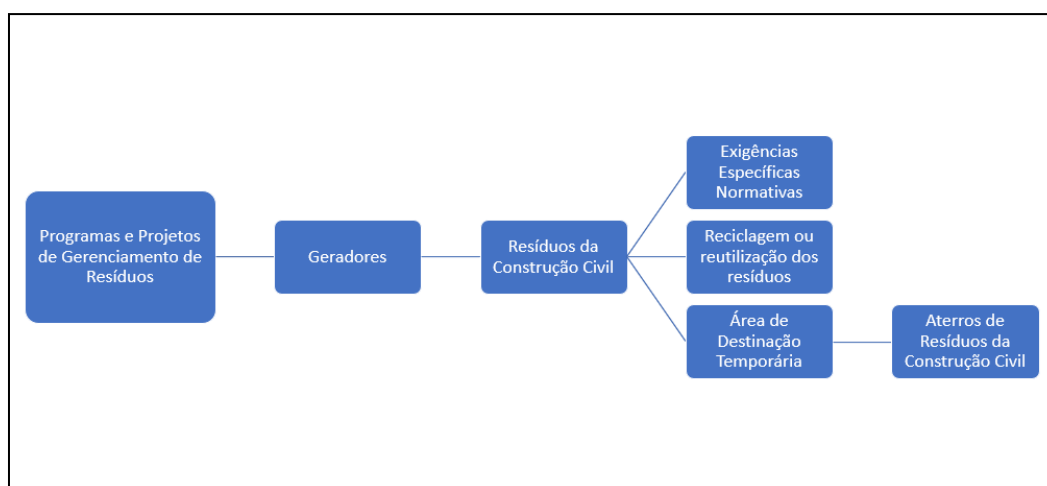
Programas e Projetos de Gerenciamento de Resíduos

Geradores

Resíduos da Construção Civil

Exigências Específicas Normativas

Reciclagem ou reutilização dos resíduos

Área de Destinação Temporária

Aterros de Resíduos da Construção Civil